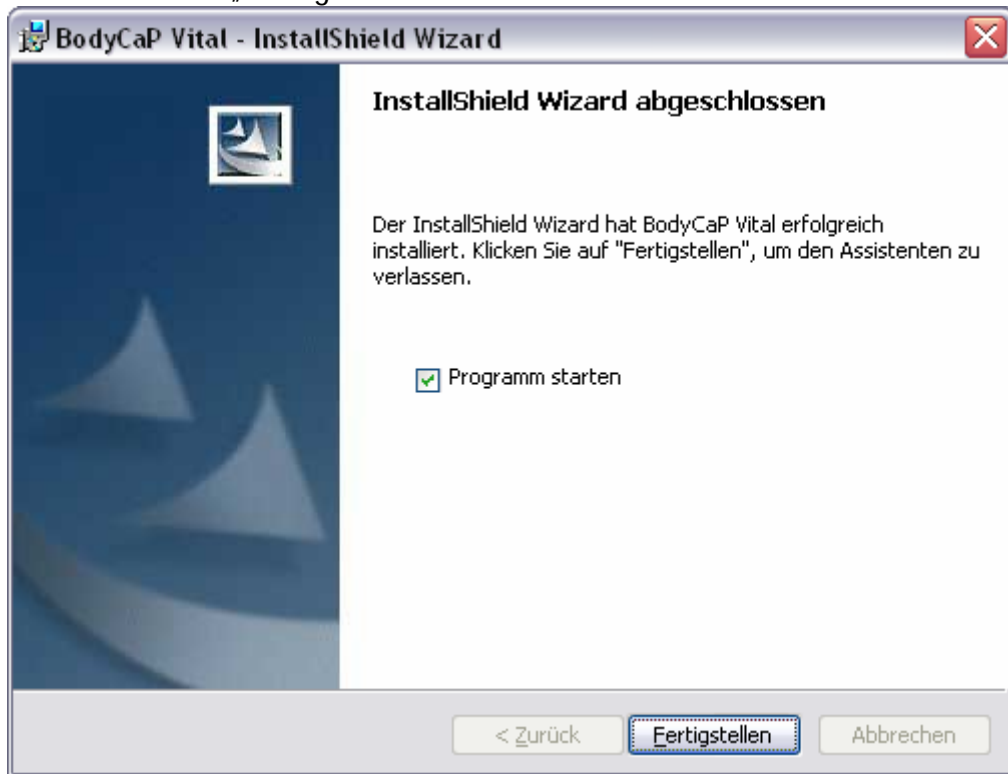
BodyCaP Vital - InstallShield Wizard

InstallShield Wizard abgeschlossen

Der InstallShield Wizard hat BodyCaP Vital erfolgreich installiert. Klicken Sie auf "Fertigstellen", um den Assistenten zu verlassen.

Programm starten

< Zurück Fertigstellen Abbrechen